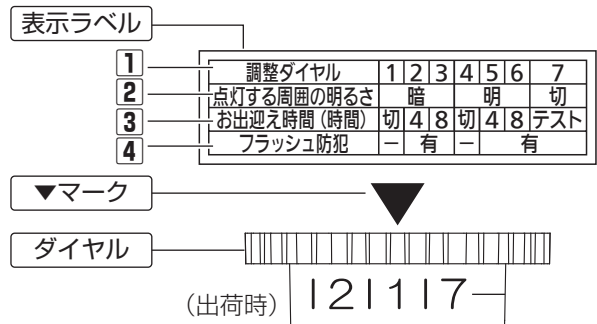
表示ラベル

1 2 3 4

| 調整ダイヤル | 1 | 2 | 3 | 4 | 5 | 6 | 7 |
|---|---|---|---|---|---|---|---|
| 点灯する周囲の明るさ | 暗 | | | 明 | | | 切 |
| お出迎え時間（時間） | 切 | 4 | 8 | 切 | 4 | 8 | テスト |
| フラッシュ防犯 | ー | 有 | | ー | 有 | | |

▼マーク

ダイヤル

（出荷時） 121117